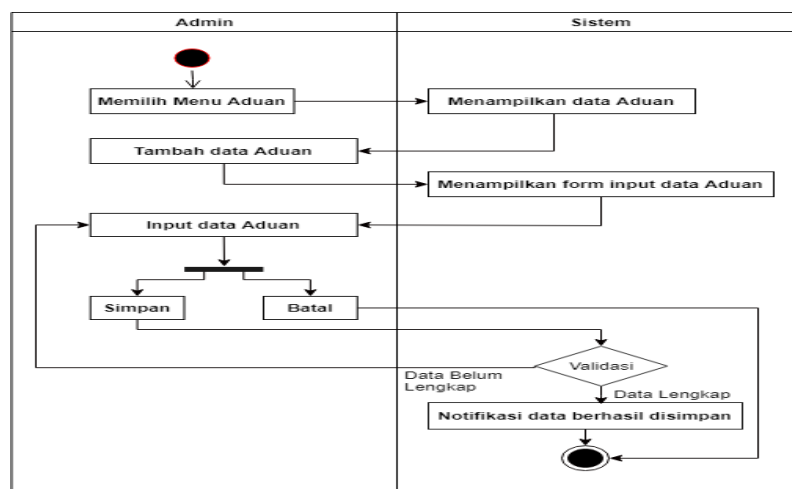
Admin

Sistem

Memilih Menu Aduan

Menampilkan data Aduan

Tambah data Aduan

Menampilkan form input data Aduan

Input data Aduan

Simpan

Batal

Validasi

Data Belum Lengkap

Data Lengkap

Notifikasi data berhasil disimpan